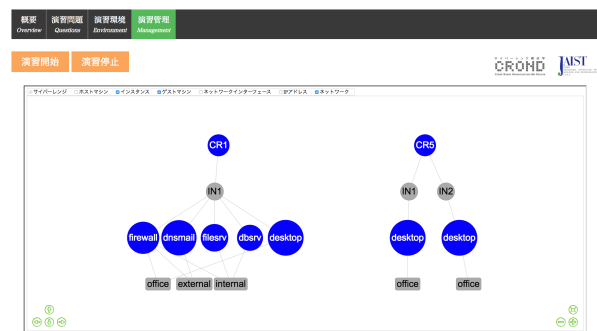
概要
Overview
演習問題
Questions
演習環境
Environment
演習管理
Management

演習開始
演習停止

CROND
JAIST

サイバーレンジ
ホストマシン
インスタンス
ゲストマシン
ネットワークインターフェース
IPアドレス
ネットワーク

CR1
IN1
firewall
dnsmail
filesrv
dbsrv
desktop
office
external
internal

CR5
IN1
IN2
desktop
desktop
office
office